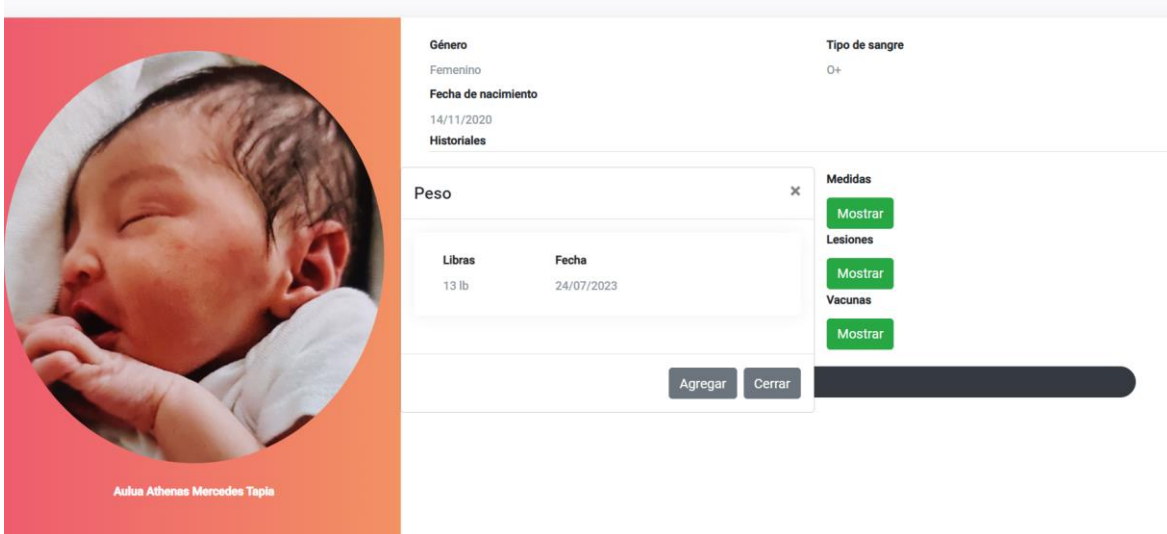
Aulua Athenas Mercedes Tapia

Género
Femenino
Fecha de nacimiento
14/11/2020
Historiales

Tipo de sangre
O+

Peso ×

| Libras | Fecha |
|---|---|
| 13 lb | 24/07/2023 |

Agregar Cerrar

Medidas
Mostrar
Lesiones
Mostrar
Vacunas
Mostrar